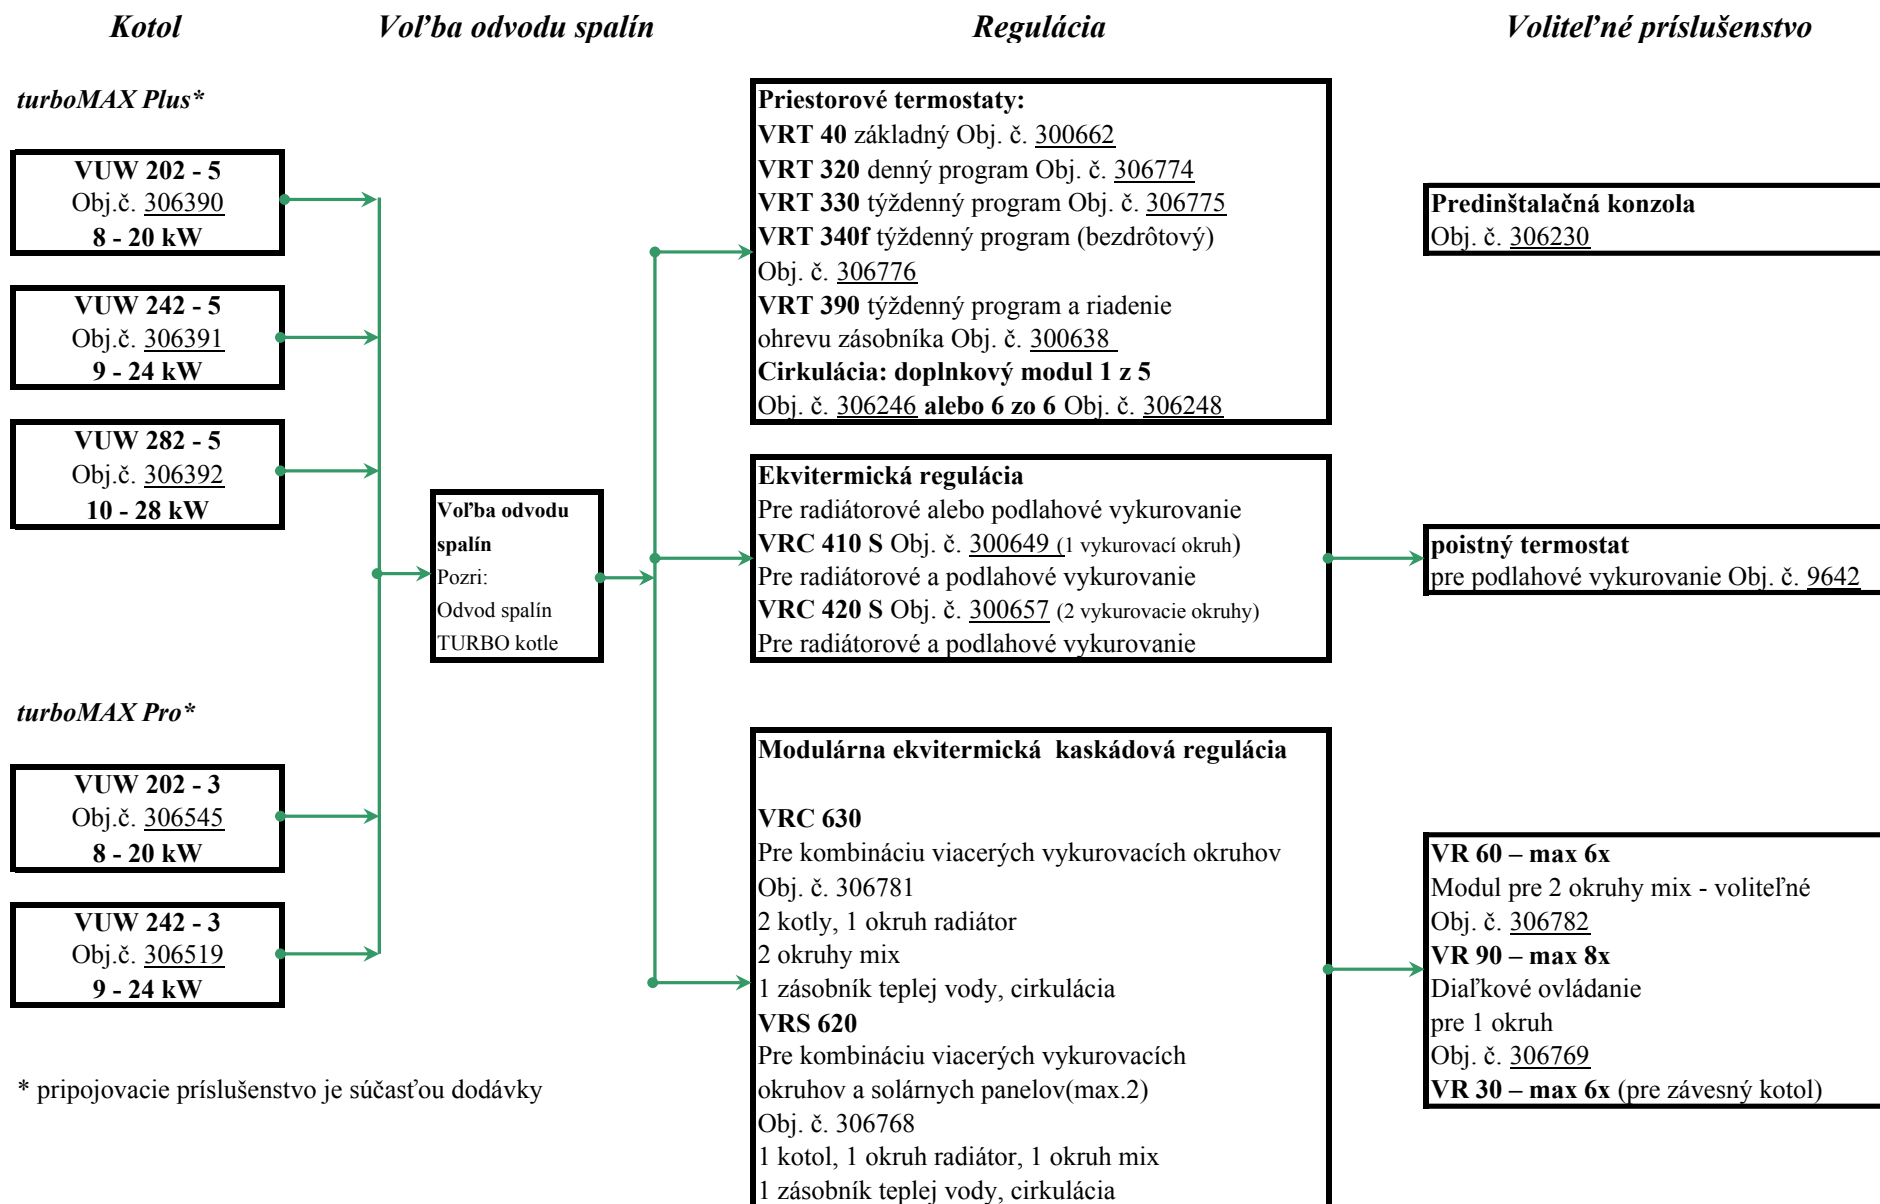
Kotol

Voľba odvodu spalín

Regulácia

Voliteľné príslušenstvo

turboMAX Plus*

VUW 202 - 5
Obj.č. 306390
8 - 20 kW

VUW 242 - 5
Obj.č. 306391
9 - 24 kW

VUW 282 - 5
Obj.č. 306392
10 - 28 kW

turboMAX Pro*

VUW 202 - 3
Obj.č. 306545
8 - 20 kW

VUW 242 - 3
Obj.č. 306519
9 - 24 kW

* pripojovacie príslušenstvo je súčasťou dodávky

Voľba odvodu spalín
Pozri:
Odvod spalín
TURBO kotle

Priestorové termostaty:
VRT 40 základný Obj. č. 300662
VRT 320 denný program Obj. č. 306774
VRT 330 týždenný program Obj. č. 306775
VRT 340f týždenný program (bezdrôtový)
Obj. č. 306776
VRT 390 týždenný program a riadenie ohrevu zásobníka Obj. č. 300638
Cirkulácia: doplnkový modul 1 z 5
Obj. č. 306246 alebo 6 zo 6 Obj. č. 306248

Ekvitermická regulácia
Pre radiátorové alebo podlahové vykurovanie
VRC 410 S Obj. č. 300649 (1 vykurovací okruh)
Pre radiátorové a podlahové vykurovanie
VRC 420 S Obj. č. 300657 (2 vykurovacie okruhy)
Pre radiátorové a podlahové vykurovanie

Modulárna ekvitermická kaskádová regulácia

VRC 630
Pre kombináciu viacerých vykurovacích okruhov
Obj. č. 306781
2 kotly, 1 okruh radiátor
2 okruhy mix
1 zásobník teplej vody, cirkulácia
VRS 620
Pre kombináciu viacerých vykurovacích okruhov a solárnych panelov(max.2)
Obj. č. 306768
1 kotol, 1 okruh radiátor, 1 okruh mix
1 zásobník teplej vody, cirkulácia

Predinštalačná konzola
Obj. č. 306230

poistný termostat
pre podlahové vykurovanie Obj. č. 9642

VR 60 – max 6x
Modul pre 2 okruhy mix - voliteľné
Obj. č. 306782
VR 90 – max 8x
Diaľkové ovládanie
pre 1 okruh
Obj. č. 306769
VR 30 – max 6x (pre závesný kotol)